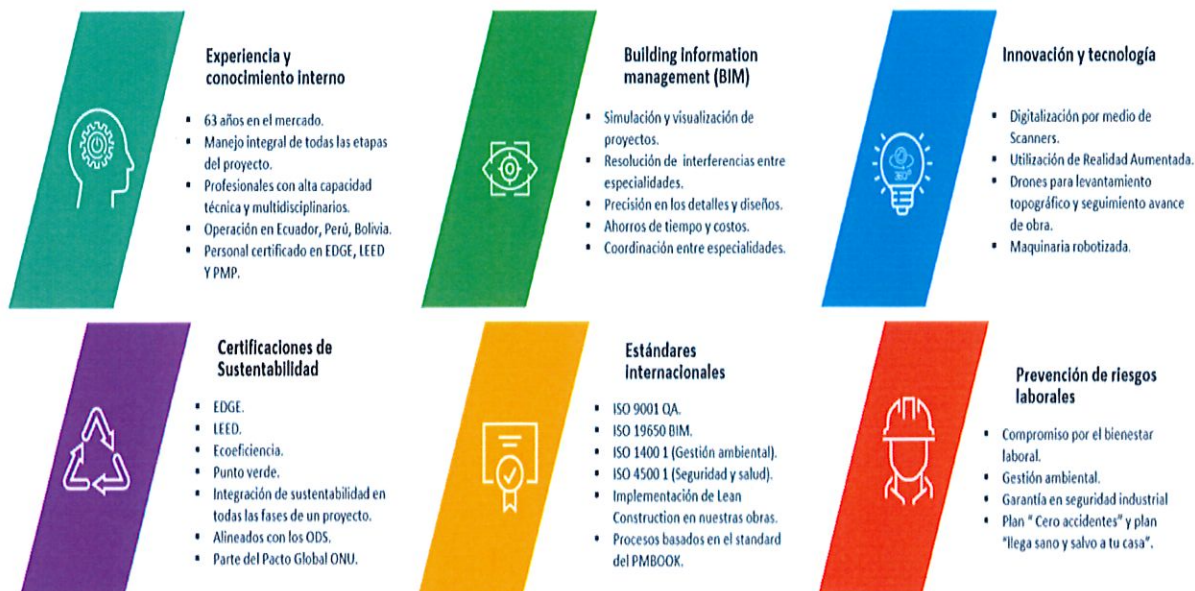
Experiencia y conocimiento interno

- 63 años en el mercado.
- Manejo integral de todas las etapas del proyecto.
- Profesionales con alta capacidad técnica y multidisciplinarios.
- Operación en Ecuador, Perú, Bolivia.
- Personal certificado en EDGE, LEED Y PMP.

Building information management (BIM)

- Simulación y visualización de proyectos.
- Resolución de interferencias entre especialidades.
- Precisión en los detalles y diseños.
- Ahorros de tiempo y costos.
- Coordinación entre especialidades.

Innovación y tecnología

- Digitalización por medio de Scanners.
- Utilización de Realidad Aumentada.
- Drones para levantamiento topográfico y seguimiento avance de obra.
- Maquinaria robotizada.

Certificaciones de Sustentabilidad

- EDGE.
- LEED.
- Ecoeficiencia.
- Punto verde.
- Integración de sustentabilidad en todas las fases de un proyecto.
- Alineados con los ODS.
- Parte del Pacto Global ONU.

Estándares internacionales

- ISO 9001 QA.
- ISO 19650 BIM.
- ISO 1400 1 (Gestión ambiental).
- ISO 4500 1 (Seguridad y salud).
- Implementación de Lean Construction en nuestras obras.
- Procesos basados en el standard del PMBOOK.

Prevención de riesgos laborales

- Compromiso por el bienestar laboral.
- Gestión ambiental.
- Garantía en seguridad industrial
- Plan " Cero accidentes" y plan "llega sano y salvo a tu casa".